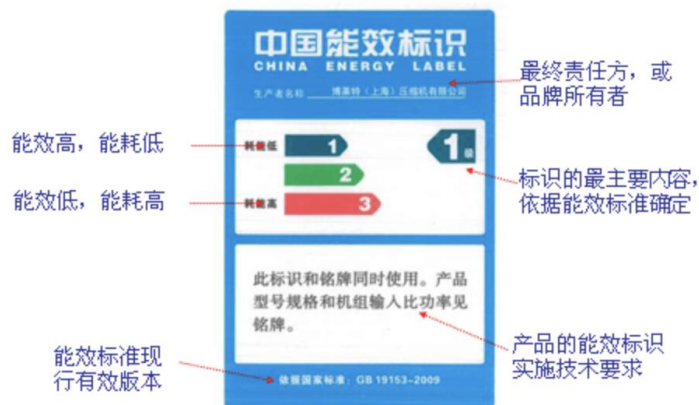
中国能效标识
CHINA ENERGY LABEL

生产者名称 博莱特（上海）压缩机有限公司

最终责任方，或品牌所有者

能效高，能耗低

耗能低 1

1 级

2

能效低，能耗高

耗能高 3

标识的最主要内容，依据能效标准确定

此标识和铭牌同时使用。产品型号规格和机组输入比功率见铭牌。

产品的能效标识实施技术要求

能效标准现行有效版本

依据国家标准：GB 19153-2009